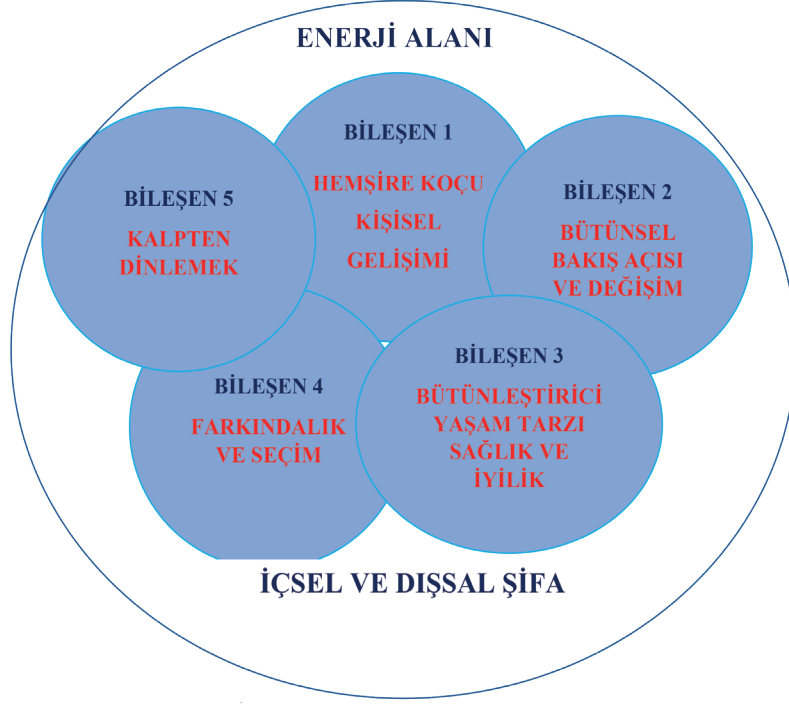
ENERJİ ALANI

BİLEŞEN 1
HEMŞİRE KOÇU KİŞİSEL GELİŞİMİ

BİLEŞEN 5
KALPTEN DİNLEMEK

BİLEŞEN 2
BÜTÜNSEL BAKIŞ AÇISI VE DEĞİŞİM

BİLEŞEN 4
FARKINDALIK VE SEÇİM

BİLEŞEN 3
BÜTÜNLEŞTİRİCİ YAŞAM TARZI SAĞLIK VE İYİLİK

İÇSEL VE DIŞSAL ŞİFA